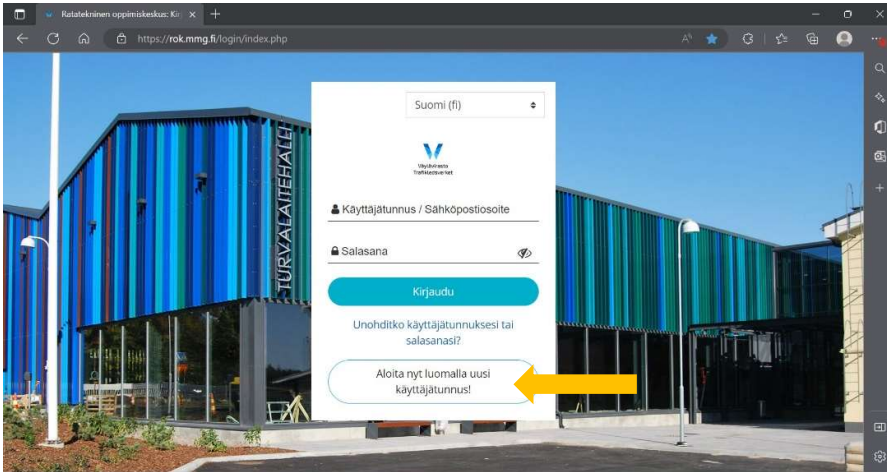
Ratatekninen oppimiskeskus: Kir ×

https://rok.mmg.fi/login/index.php

Suomi (fi)

Väylävirasto
Trafikledsverket

Käyttäjätunnus / Sähköpostiosoite

Salasana

Kirjaudu

Unohditko käyttäjätunnuksesi tai salasanasi?

Aloita nyt luomalla uusi käyttäjätunnus!

TURVALAITEHALLI